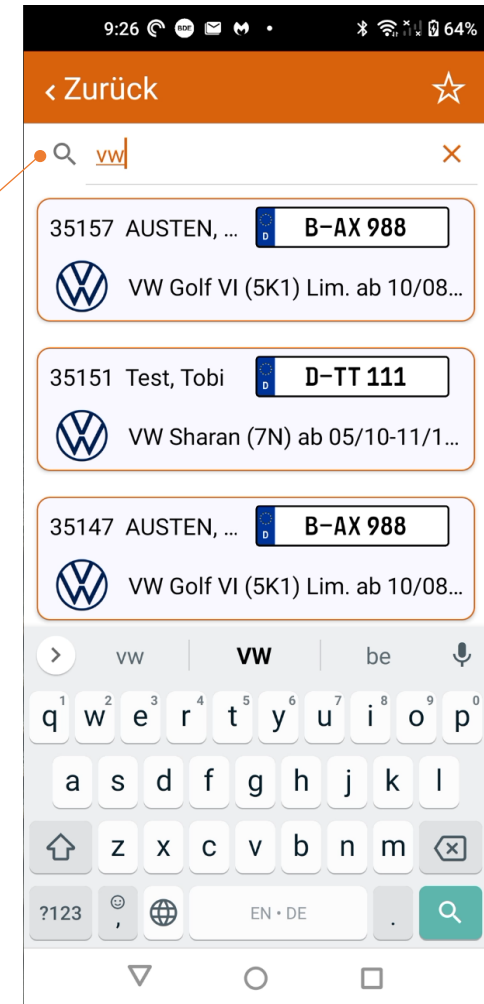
9:26 64%

‹ Zurück

vw

35157 AUSTEN, ... D B-AX 988

VW Golf VI (5K1) Lim. ab 10/08...

35151 Test, Tobi D D-TT 111

VW Sharan (7N) ab 05/10-11/1...

35147 AUSTEN, ... D B-AX 988

VW Golf VI (5K1) Lim. ab 10/08...

vw VW be

q w e r t y u i o p
1 2 3 4 5 6 7 8 9 0
a s d f g h j k l
z x c v b n m
?123 , EN • DE .